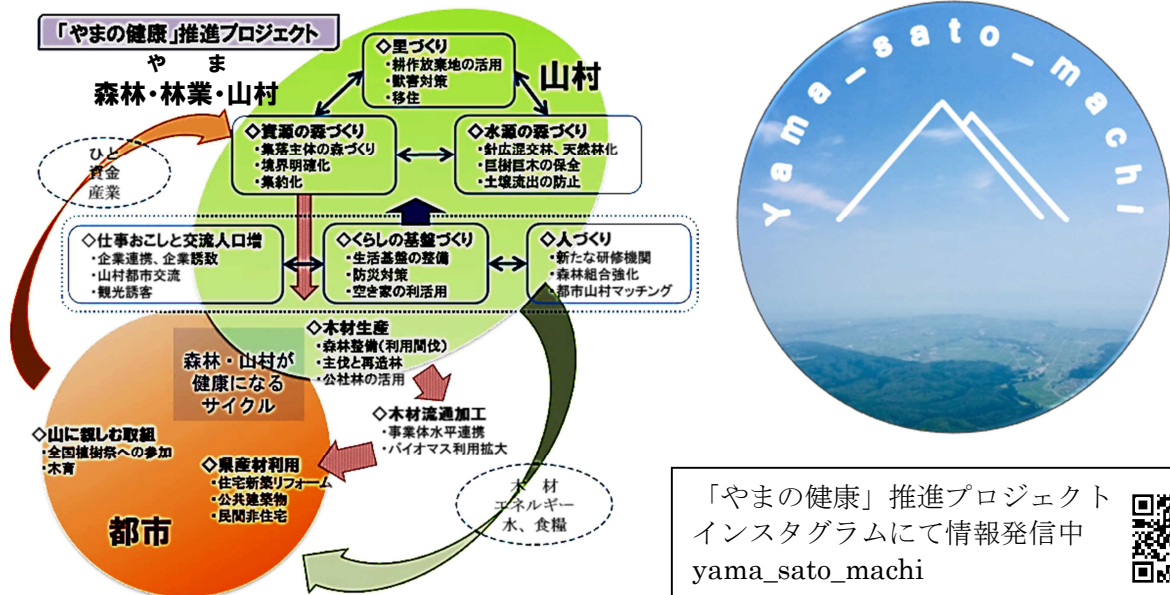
「やまの健康」推進プロジェクト

やま
森林・林業・山村

山村

ひと
資金
産業

◇里づくり
・耕作放棄地の活用
・獣害対策
・移住

◇資源の森づくり
・集落主体の森づくり
・境界明確化
・集約化

◇水源の森づくり
・針広混交林、天然林化
・巨樹巨木の保全
・土壌流出の防止

◇仕事おこしと交流人口増
・企業連携、企業誘致
・山村都市交流
・観光誘客

◇くらしの基盤づくり
・生活基盤の整備
・防災対策
・空き家の利活用

◇人づくり
・新たな研修機関
・森林組合強化
・都市山村マッチング

森林・山村が健康になるサイクル

◇木材生産
・森林整備(利用間伐)
・主伐と再造林
・公社林の活用

◇木材流通加工
・事業体水平連携
・バイオマス利用拡大

◇山に親しむ取組
・全国植樹祭への参加
・木育

◇県産材利用
・住宅新築リフォーム
・公共建築物
・民間非住宅

都市

木材
エネルギー
水、食糧

yama_sato_machi

「やまの健康」推進プロジェクト
インスタグラムにて情報発信中
yama_sato_machi